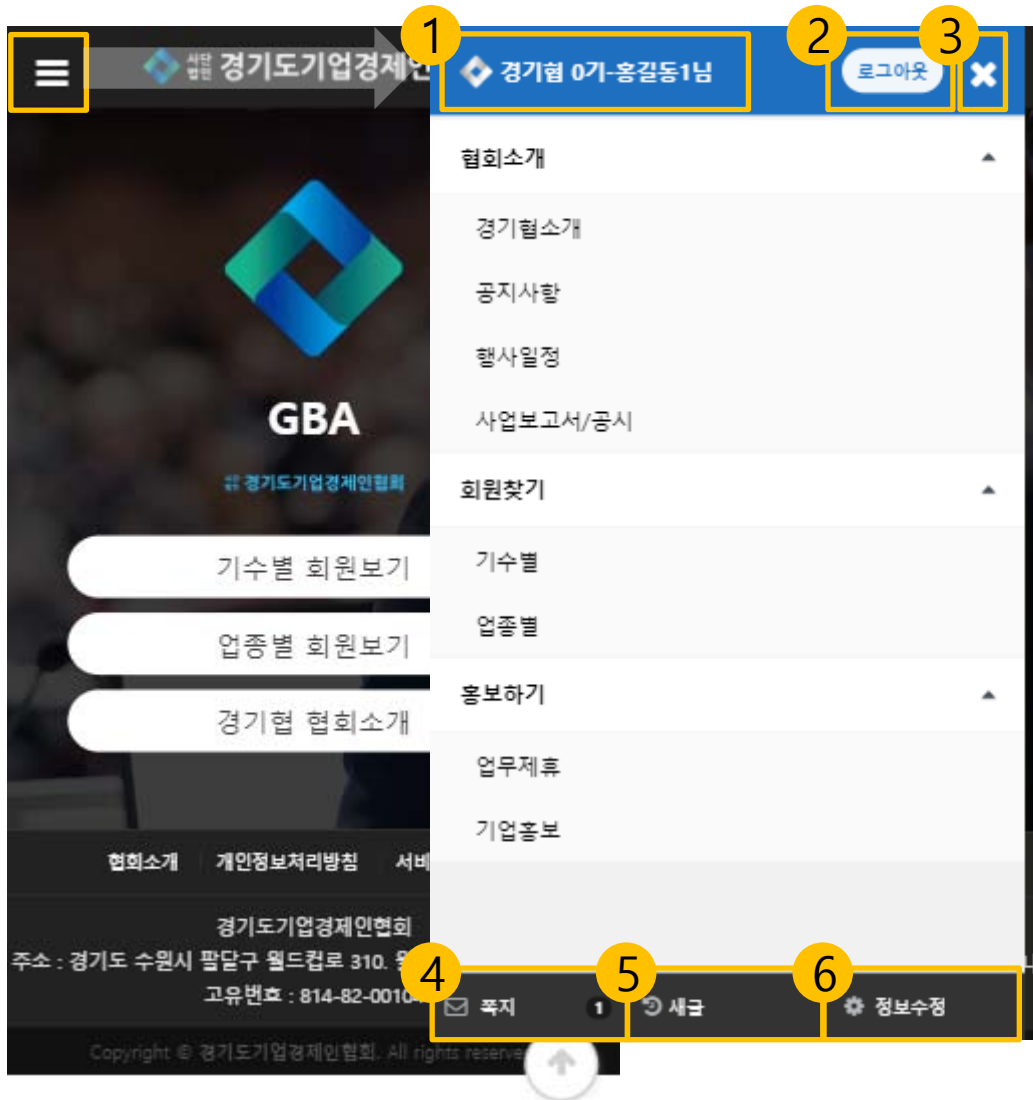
사단법인 경기도기업경제인

1 경기협 0기-홍길동1님

2 로그아웃

3

GBA

경기도기업경제인협회

기수별 회원보기

업종별 회원보기

경기협 협회소개

협회소개

경기협소개

공지사항

행사일정

사업보고서/공시

회원찾기

기수별

업종별

홍보하기

업무제휴

기업홍보

협회소개 | 개인정보처리방침 | 서비

경기도기업경제인협회

주소 : 경기도 수원시 팔달구 월드컵로 310. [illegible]

고유번호 : 814-82-0010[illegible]

Copyright © 경기도기업경제인협회. All rights reserve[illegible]

4 쪽지 1

5 새글

6 정보수정